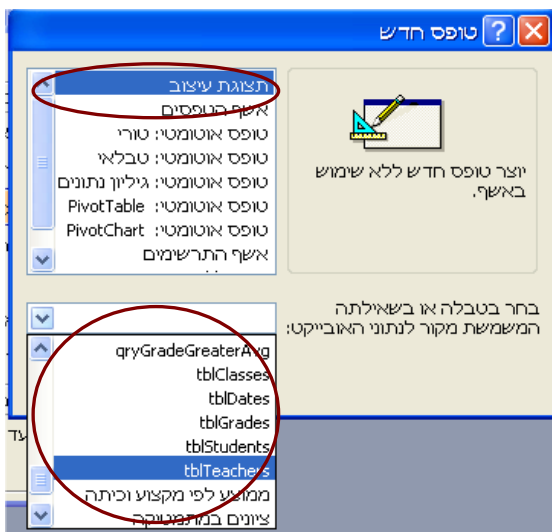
טופס חדש

תצוגת עיצוב
אשף הטפסים
טופס אוטומטי: טורי
טופס אוטומטי: טבלאי
טופס אוטומטי: גיליון נתונים
טופס אוטומטי: PivotTable
טופס אוטומטי: PivotChart
אשף התרשימים

יוצר טופס חדש ללא שימוש באשף.

בחר בטבלה או בשאילתה המשמשת מקור לנתוני האובייקט:

qryGradeGreaterAvg
tblClasses
tblDates
tblGrades
tblStudents
tblTeachers
ממוצע לפי מקצוע וכיתה
ציונים במתמטיקה

עד